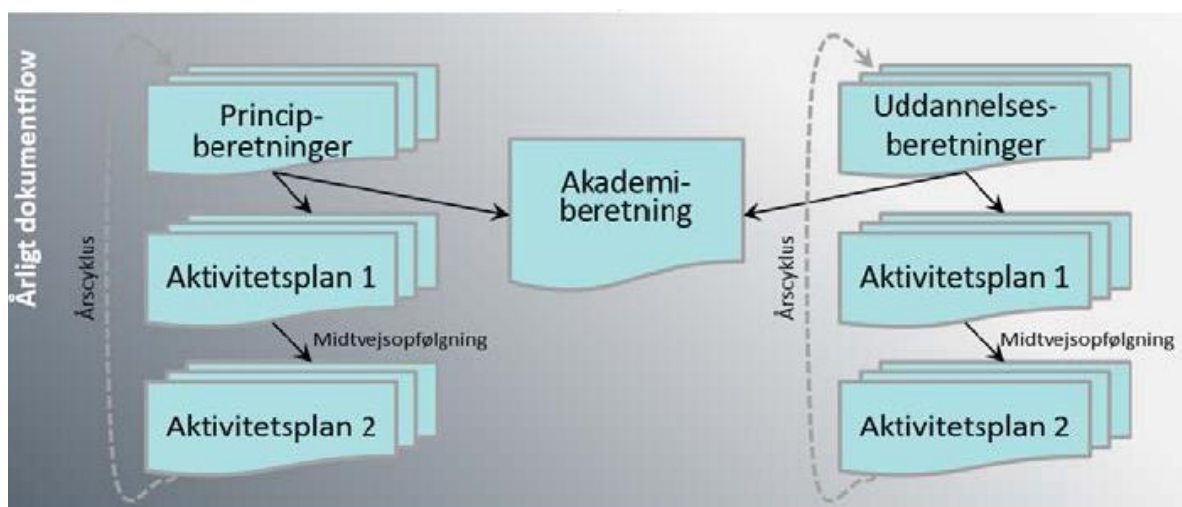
Årligt dokumentflow

Årscyklus

Princip-beretninger

Aktivitetsplan 1

Midtvejsopfølgning

Aktivitetsplan 2

Akademi-beretning

Årscyklus

Uddannelses-beretninger

Aktivitetsplan 1

Midtvejsopfølgning

Aktivitetsplan 2